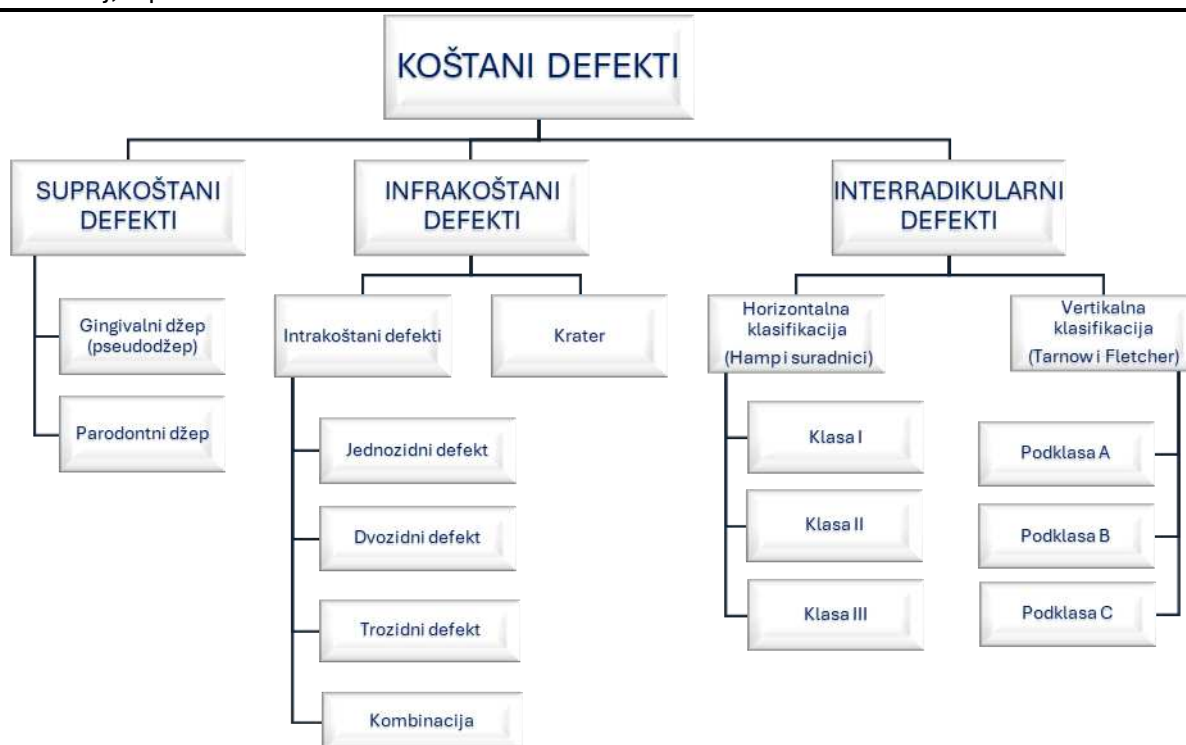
KOŠTANI DEFEKTI

SUPRAKOŠTANI DEFEKTI

Gingivalni džep (pseudodžep)

Parodontni džep

INFRAKOŠTANI DEFEKTI

Intrakoštani defekti

Jednozidni defekt

Dvozidni defekt

Trozidni defekt

Kombinacija

Krater

INTERRADIKULARNI DEFEKTI

Horizontalna klasifikacija (Hamp i suradnici)

Klasa I

Klasa II

Klasa III

Vertikalna klasifikacija (Tarnow i Fletcher)

Podklasa A

Podklasa B

Podklasa C